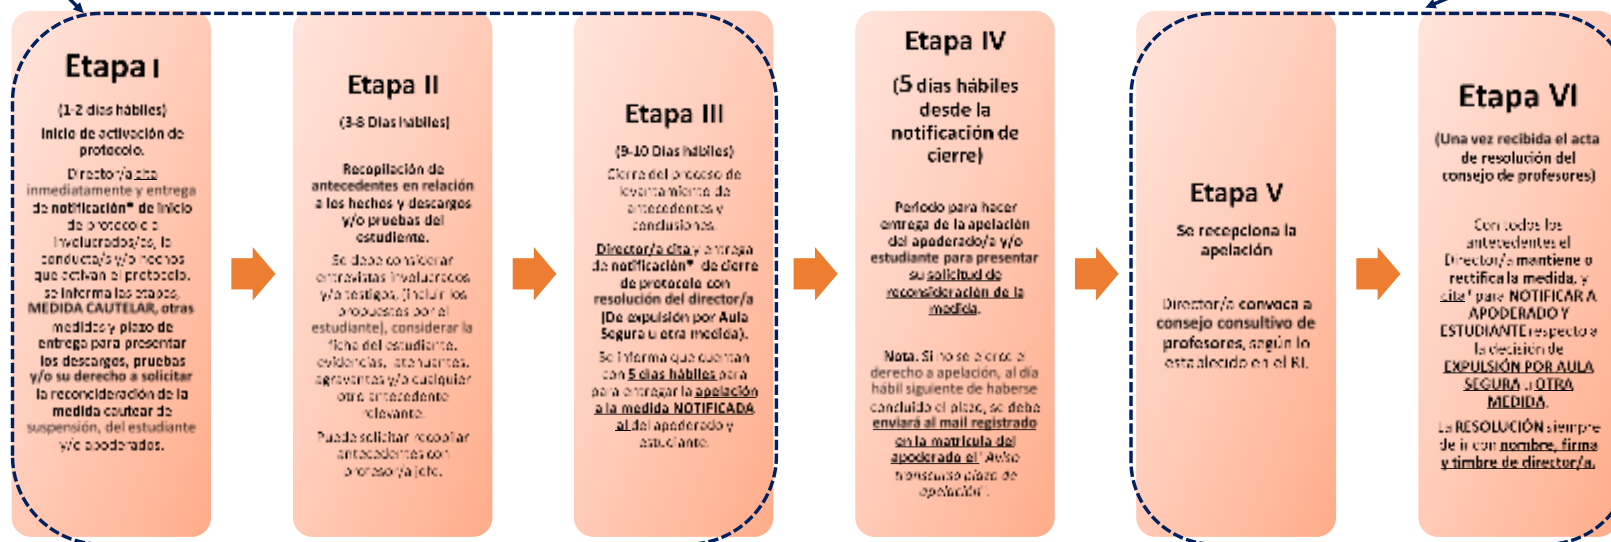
Etapa I

(1-2 días hábiles)

Inicio de activación de protocolo.

Director/a cita inmediatamente y entrega de notificación* de inicio de protocolo a involucrados/as, la conducta/s y/o hechos que activan el protocolo. Se informa las etapas, MEDIDA CAUTELAR, otras medidas y plazo de entrega para presentar los descargos, pruebas y/o su derecho a solicitar la reconsideración de la medida cautelar de suspensión, del estudiante y/o apoderados.

Etapa II

(3-8 Días hábiles)

Recopilación de antecedentes en relación a los hechos y descargos y/o pruebas del estudiante.

Se debe considerar entrevistas involucrados y/o testigos, (incluir los propuestos por el estudiante), considerar la ficha del estudiante, evidencias, atenuantes, agravantes y/o cualquier otro antecedente relevante.

Puede solicitar recopilar antecedentes con profesor/a jefe.

Etapa III

(9-10 Días hábiles)

Cierre del proceso de levantamiento de antecedentes y conclusiones.

Director/a cita y entrega de notificación* de cierre de protocolo con resolución del director/a (De expulsión por Aula Segura u otra medida).

Se informa que cuentan con 5 días hábiles para para entregar la apelación a la medida NOTIFICADA al apoderado y estudiante.

Etapa IV

(5 días hábiles desde la notificación de cierre)

Periodo para hacer entrega de la apelación del apoderado/a y/o estudiante para presentar su solicitud de reconsideración de la medida.

Nota. Si no se ejerce a derecho a apelación, al día hábil siguiente de haberse cumplido el plazo, se debe enviará al mail registrado en la matrícula del apoderado el "Aviso transcurso plazo de apelación".

Etapa V

Se recepciona la apelación

Director/a convoca a consejo consultivo de profesores, según lo establecido en el RI.

Etapa VI

(Una vez recibida el acta de resolución del consejo de profesores)

Con todos los antecedentes el Director/a mantiene o rectifica la medida, y cita* para NOTIFICAR A APODERADO Y ESTUDIANTE respecto a la decisión de EXPULSIÓN POR AULA SEGURA u OTRA MEDIDA.

La RESOLUCIÓN siempre debe ir con nombre, firma y timbre de director/a.